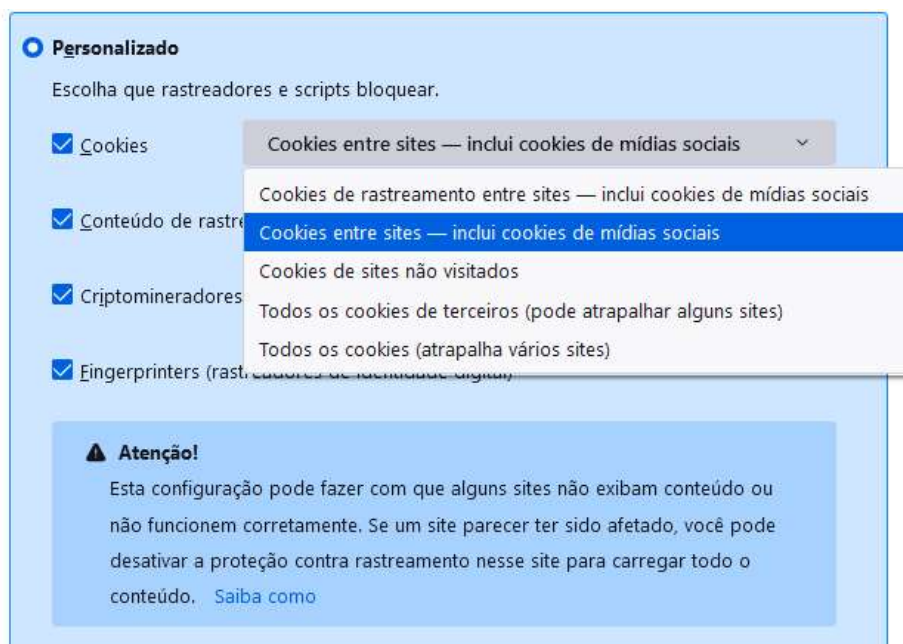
Personalizado

Escolha que rastreadores e scripts bloquear.

Cookies

Cookies entre sites — inclui cookies de mídias sociais

Cookies de rastreamento entre sites — inclui cookies de mídias sociais

Cookies entre sites — inclui cookies de mídias sociais

Cookies de sites não visitados

Todos os cookies de terceiros (pode atrapalhar alguns sites)

Todos os cookies (atrapalha vários sites)

Conteúdo de rastre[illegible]

Criptomineradores

Fingerprinters (rast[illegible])

Atenção!

Esta configuração pode fazer com que alguns sites não exibam conteúdo ou não funcionem corretamente. Se um site parecer ter sido afetado, você pode desativar a proteção contra rastreamento nesse site para carregar todo o conteúdo. Saiba como